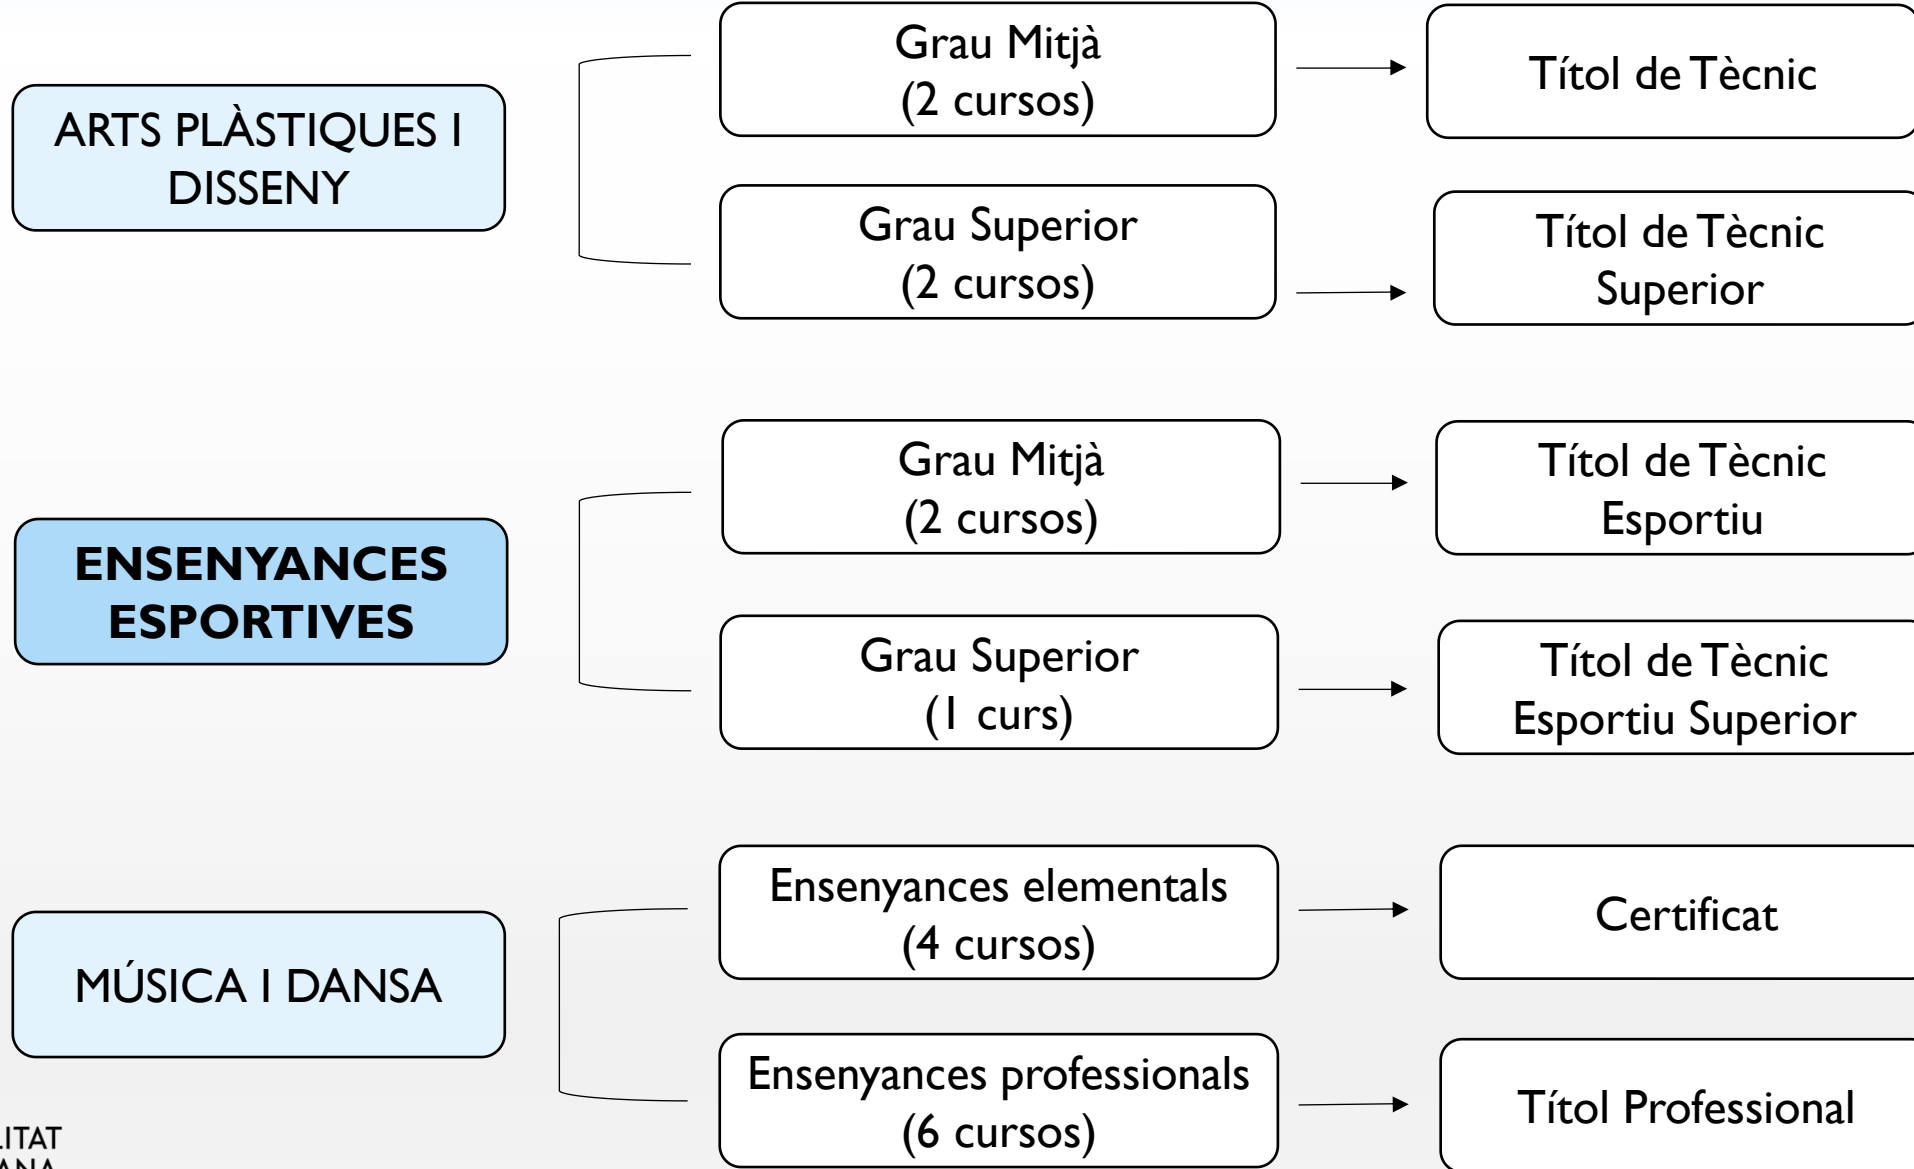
ARTS PLÀSTIQUES I DISSENY

Grau Mitjà
(2 cursos)

Títol de Tècnic

Grau Superior
(2 cursos)

Títol de Tècnic Superior

ENSENYANCES ESPORTIVES

Grau Mitjà
(2 cursos)

Títol de Tècnic Esportiu

Grau Superior
(1 curs)

Títol de Tècnic Esportiu Superior

MÚSICA I DANSA

Ensenyances elementals
(4 cursos)

Certificat

Ensenyances professionals
(6 cursos)

Títol Professional

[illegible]LITAT
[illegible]ANA